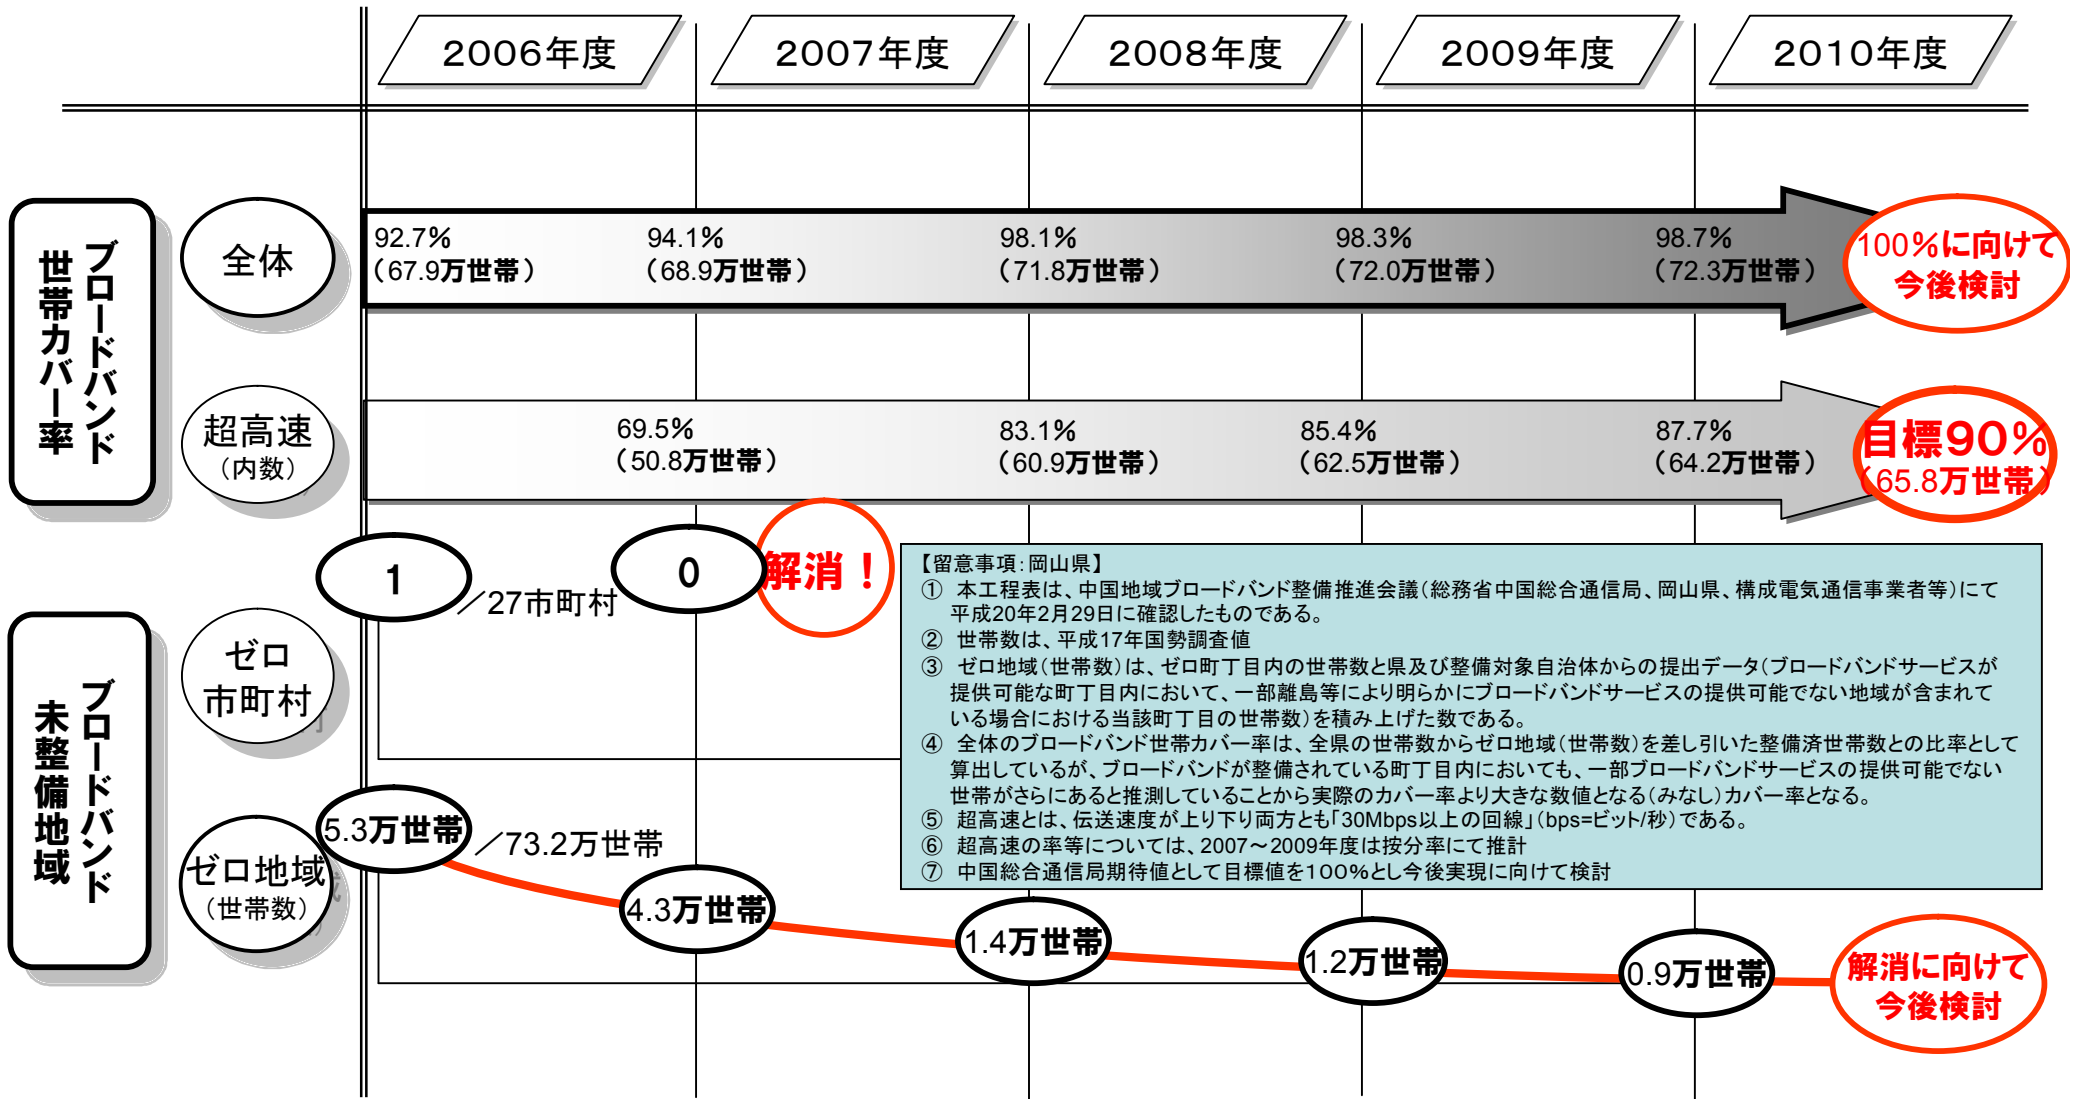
2006年度 2007年度 2008年度 2009年度 2010年度

ブロードバンド世帯カバー率

全体

92.7%（67.9万世帯）
94.1%（68.9万世帯）
98.1%（71.8万世帯）
98.3%（72.0万世帯）
98.7%（72.3万世帯）
100%に向けて今後検討

超高速（内数）

69.5%（50.8万世帯）
83.1%（60.9万世帯）
85.4%（62.5万世帯）
87.7%（64.2万世帯）
目標90%（65.8万世帯）

ブロードバンド未整備地域

ゼロ市町村

1 ／27市町村
0
解消！

ゼロ地域（世帯数）

5.3万世帯 ／73.2万世帯
4.3万世帯
1.4万世帯
1.2万世帯
0.9万世帯
解消に向けて今後検討

【留意事項：岡山県】
① 本工程表は、中国地域ブロードバンド整備推進会議（総務省中国総合通信局、岡山県、構成電気通信事業者等）にて平成20年2月29日に確認したものである。
② 世帯数は、平成17年国勢調査値
③ ゼロ地域（世帯数）は、ゼロ町丁目内の世帯数と県及び整備対象自治体からの提出データ（ブロードバンドサービスが提供可能な町丁目内において、一部離島等により明らかにブロードバンドサービスの提供可能でない地域が含まれている場合における当該町丁目の世帯数）を積み上げた数である。
④ 全体のブロードバンド世帯カバー率は、全県の世帯数からゼロ地域（世帯数）を差し引いた整備済世帯数との比率として算出しているが、ブロードバンドが整備されている町丁目内においても、一部ブロードバンドサービスの提供可能でない世帯がさらにあると推測していることから実際のカバー率より大きな数値となる（みなし）カバー率となる。
⑤ 超高速とは、伝送速度が上り下り両方とも「30Mbps以上の回線」（bps=ビット/秒）である。
⑥ 超高速の率等については、2007～2009年度は按分率にて推計
⑦ 中国総合通信局期待値として目標値を100%とし今後実現に向けて検討